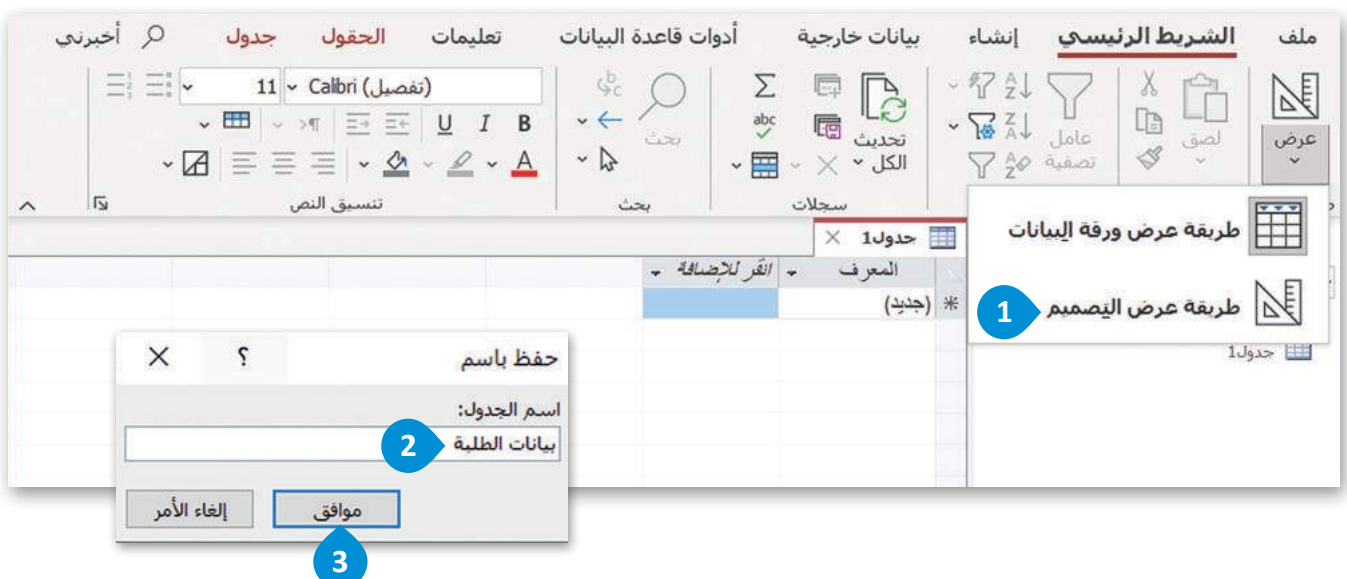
ملف الشريط الرئيسي إنشاء بيانات خارجية أدوات قاعدة البيانات تعليمات الحقول جدول أخبرني

عرض
لصق
عامل تصفية
تحديث الكل
سجلات
بحث
بحث
(تفصيل) Calibri 11
B I U
A
تنسيق النص

طريقة عرض ورقة البيانات
1 طريقة عرض التصميم
جدول1

جدول1
المعرف
انقر للإضافة
(جديد)

حفظ باسم ؟
اسم الجدول:
2 بيانات الطلبة
موافق إلغاء الأمر
3